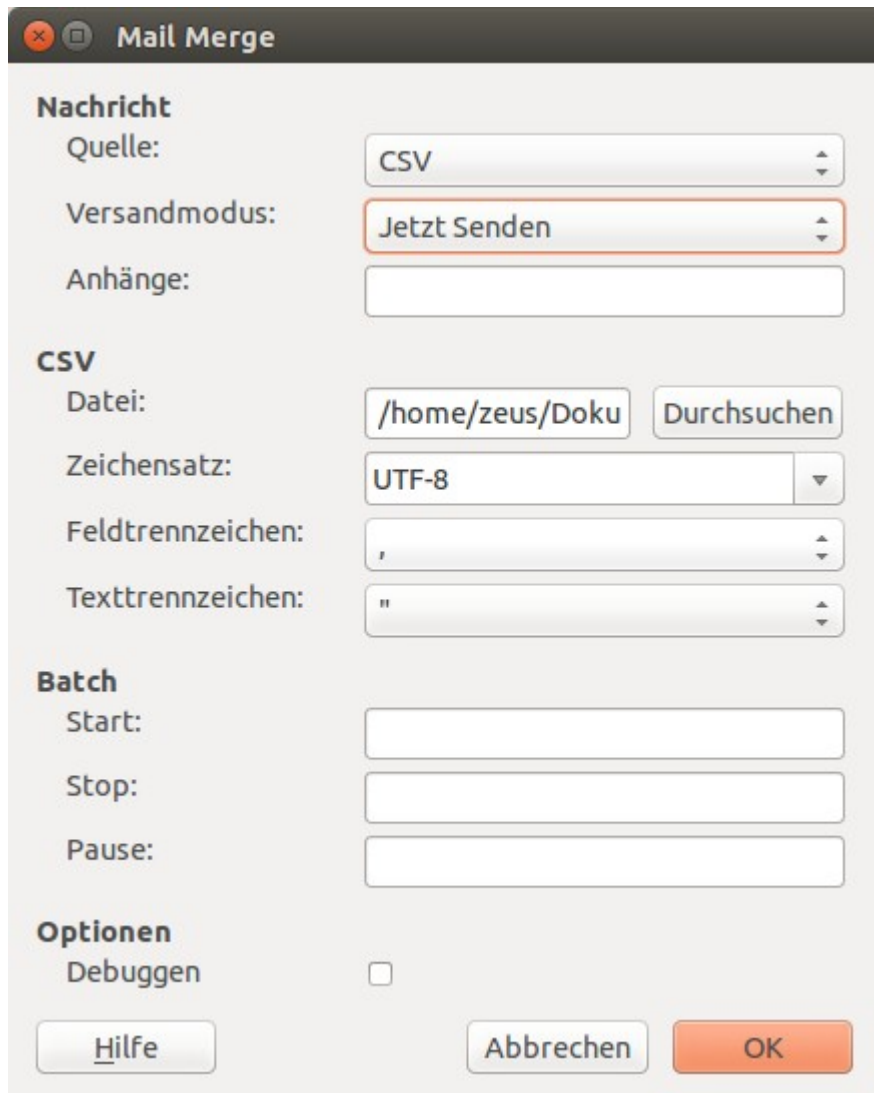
Mail Merge

Nachricht
Quelle: CSV
Versandmodus: Jetzt Senden
Anhänge:

CSV
Datei: /home/zeus/Doku
Durchsuchen
Zeichensatz: UTF-8
Feldtrennzeichen: ,
Texttrennzeichen: "

Batch
Start:
Stop:
Pause:

Optionen
Debuggen

Hilfe
Abbrechen
OK